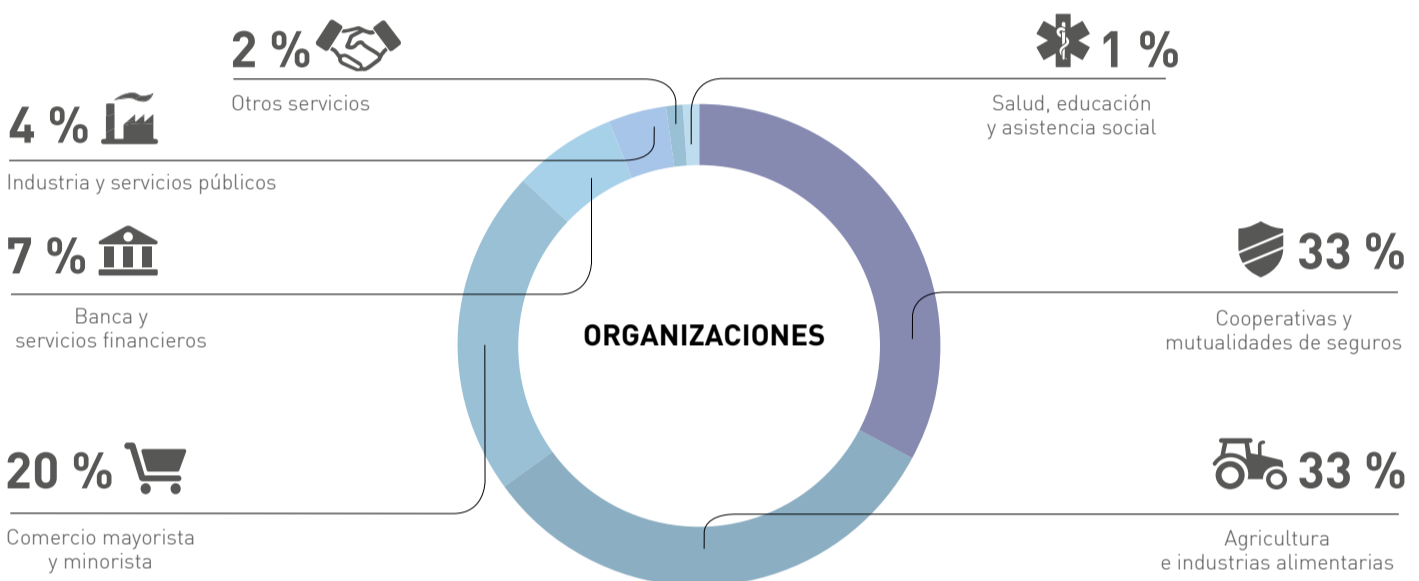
2 %
Otros servicios

1 %
Salud, educación y asistencia social

4 %
Industria y servicios públicos

7 %
Banca y servicios financieros

ORGANIZACIONES

33 %
Cooperativas y mutualidades de seguros

20 %
Comercio mayorista y minorista

33 %
Agricultura e industrias alimentarias